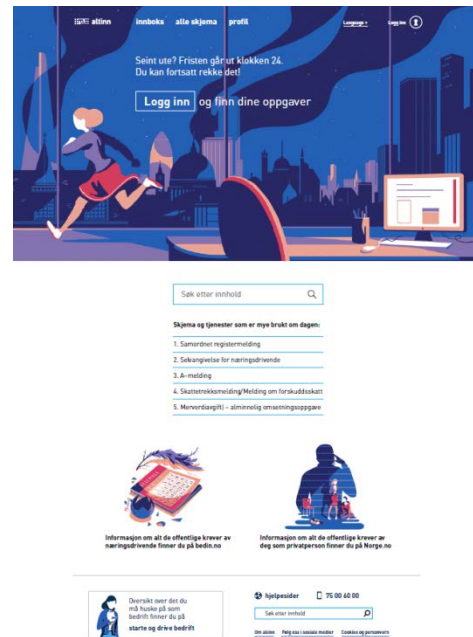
altinn innboks alle skjema profil Language Logg inn

Seint ute? Fristen går ut klokken 24. Du kan fortsatt rekke det!

Logg inn og finn dine oppgaver

Søk etter innhold

Skjema og tjenester som er mye brukt om dagen:

1. Samordnet registermelding
2. Selvangivelse for næringsdrivende
3. A-melding
4. Skattetrekksmelding/Melding om forskuddsskatt
5. Merverdiavgift - alminnelig omsetningsoppgave

Informasjon om alt de offentlige krever av næringsdrivende finner du på bedin.no

Informasjon om alt de offentlige krever av deg som privatperson finner du på Norge.no

Oversikt over det du må huske på som bedrift finner du på starte og drive bedrift

hjelpesider 75 00 60 00

Søk etter innhold

Om altinn Følg oss i sosiale medier Cookies og personvern